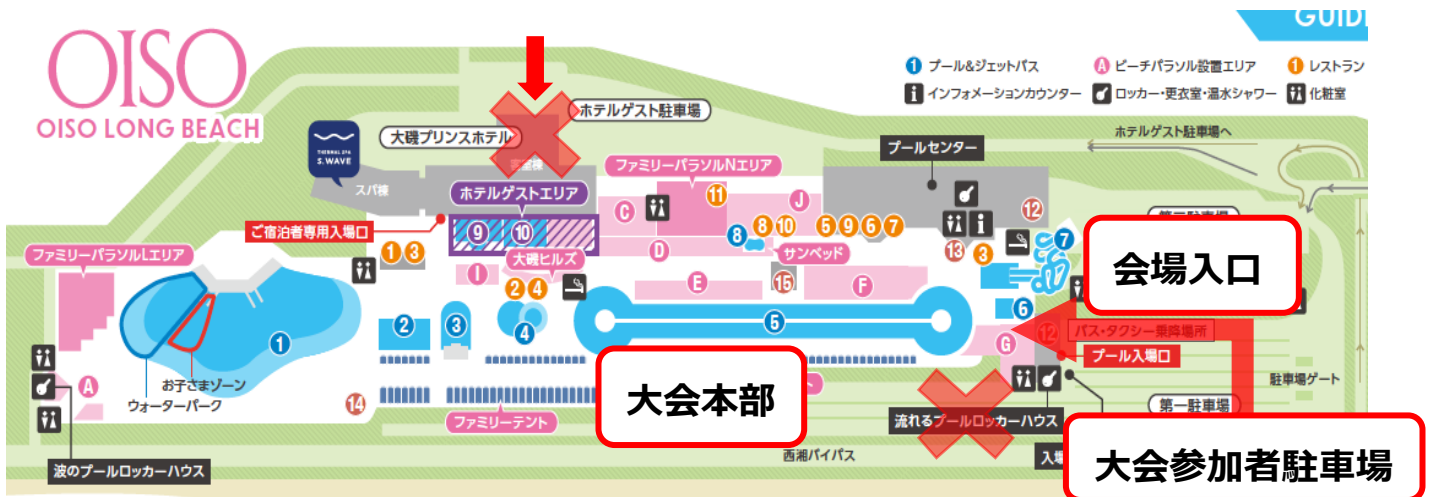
GUID

OISO
OISO LONG BEACH

1 プール&ジェットバス
A ビーチパラソル設置エリア
1 レストラン
i インフォメーションカウンター
ロッカー・更衣室・温水シャワー
化粧室

ホテルゲスト駐車場
ホテルゲスト駐車場へ
大磯プリンスホテル
THERMAL SPA S.WAVE
スパ棟
宴会棟
ファミリーパラソルNエリア
プールセンター
ホテルゲストエリア
ご宿泊者専用入場口
ファミリーパラソルLエリア
大磯ヒルズ
サンベッド
第二駐車場
会場入口
バス・タクシー乗降場所
プール入場口
駐車場ゲート
第一駐車場
お子さまゾーン
ウォーターパーク
ファミリーテント
大会本部
流れるプールロッカーハウス
波のプールロッカーハウス
西湘バイパス
入場
大会参加者駐車場

A C D E F G I J
1 2 3 4 5 6 7 8 9 10 11 12 13 14 15